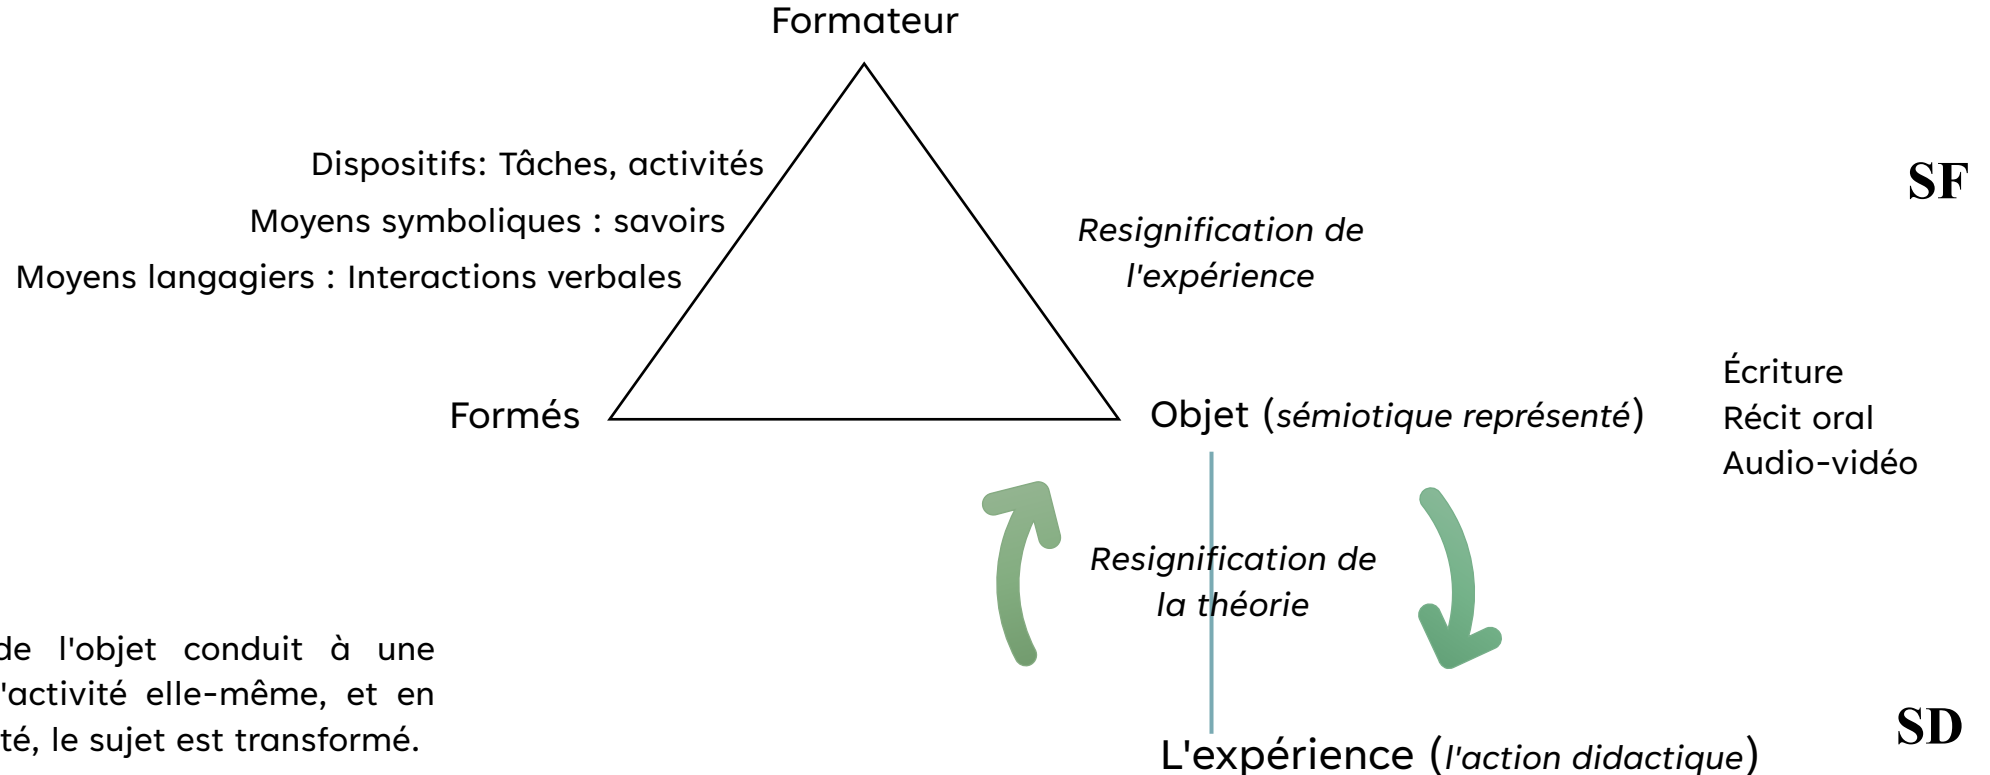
Formateur

Dispositifs: Tâches, activités
Moyens symboliques : savoirs
Moyens langagiers : Interactions verbales

Resignification de l'expérience

SF

Formés

Objet (sémiotique représenté)

Écriture
Récit oral
Audio-vidéo

Resignification de la théorie

de l'objet conduit à une 'activité elle-même, et en té, le sujet est transformé.

L'expérience (l'action didactique)

SD